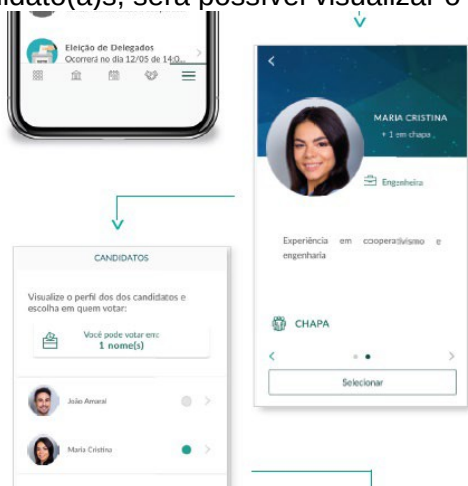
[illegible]didato(a)s, será possível visualizar o

Eleição de Delegados
Ocorrerá no dia 12/05 de 14:0...

MARIA CRISTINA
+ 1 em chapa

Engenheira

Experiência em cooperativismo e engenharia

CHAPA

Selecionar

CANDIDATOS

Visualize o perfil dos dos candidatos e escolha em quem votar:

Você pode votar em:
1 nome(s)

João Amaral

Maria Cristina